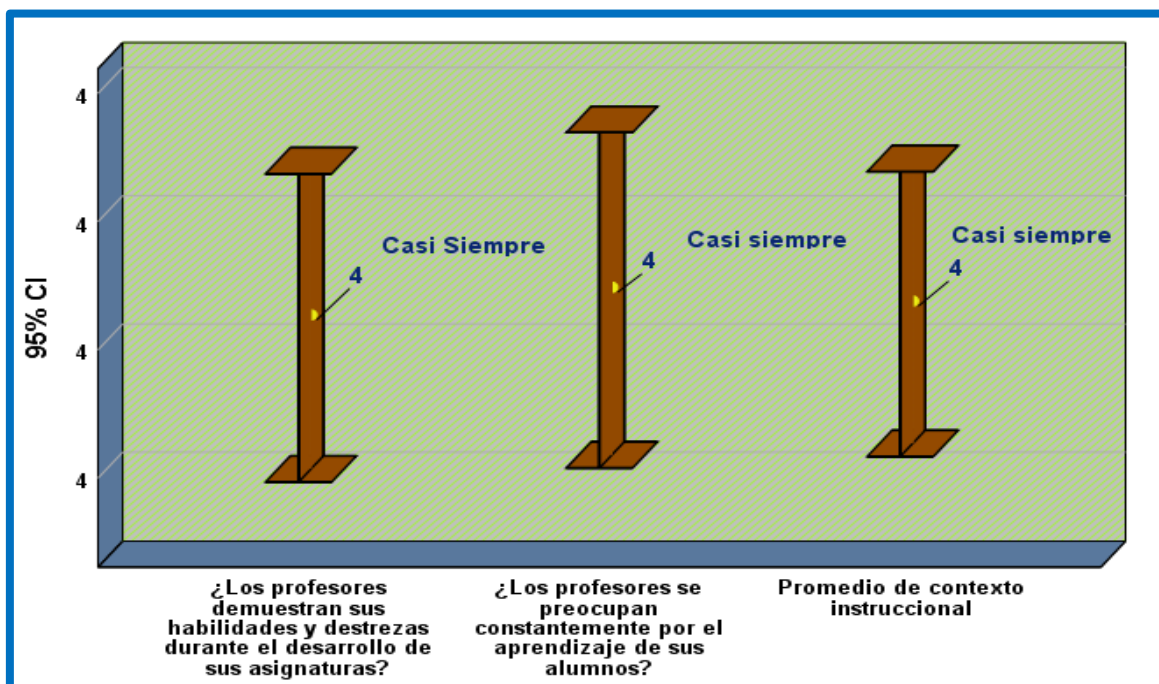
4
4
4
4
95% CI

Casi Siempre
4

Casi siempre
4

Casi siempre
4

¿Los profesores demuestran sus habilidades y destrezas durante el desarrollo de sus asignaturas?

¿Los profesores se preocupan constantemente por el aprendizaje de sus alumnos?

Promedio de contexto instruccional